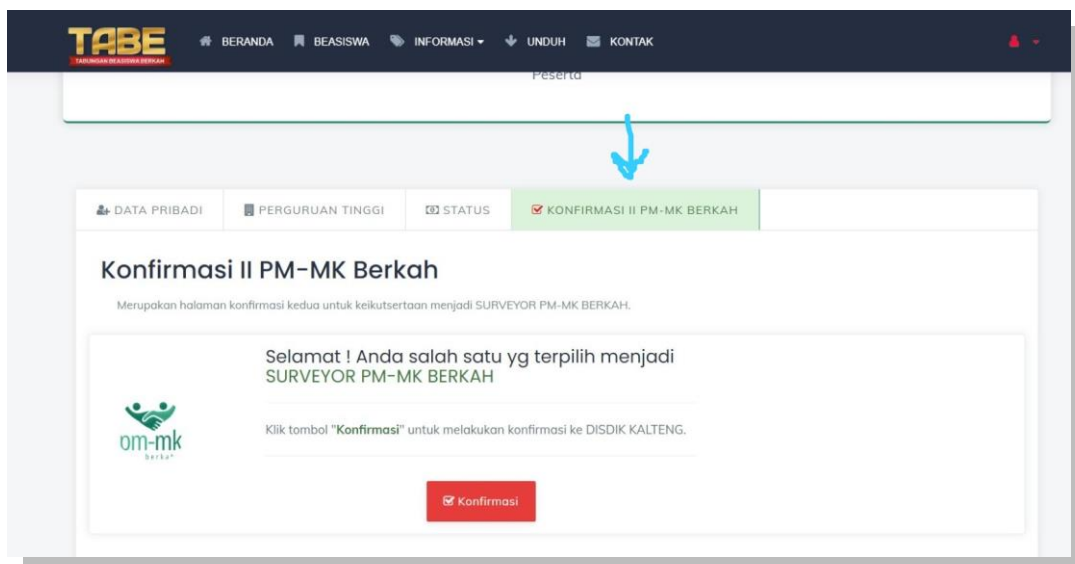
TABE
TABUNGAN BEASISWA BERKAH

BERANDA BEASISWA INFORMASI UNDUH KONTAK

Peserta

DATA PRIBADI PERGURUAN TINGGI STATUS KONFIRMASI II PM-MK BERKAH

Konfirmasi II PM-MK Berkah

Merupakan halaman konfirmasi kedua untuk keikutsertaan menjadi SURVEYOR PM-MK BERKAH.

Selamat ! Anda salah satu yg terpilih menjadi SURVEYOR PM-MK BERKAH

om-mk
berkah

Klik tombol "Konfirmasi" untuk melakukan konfirmasi ke DISDIK KALTENG.

Konfirmasi